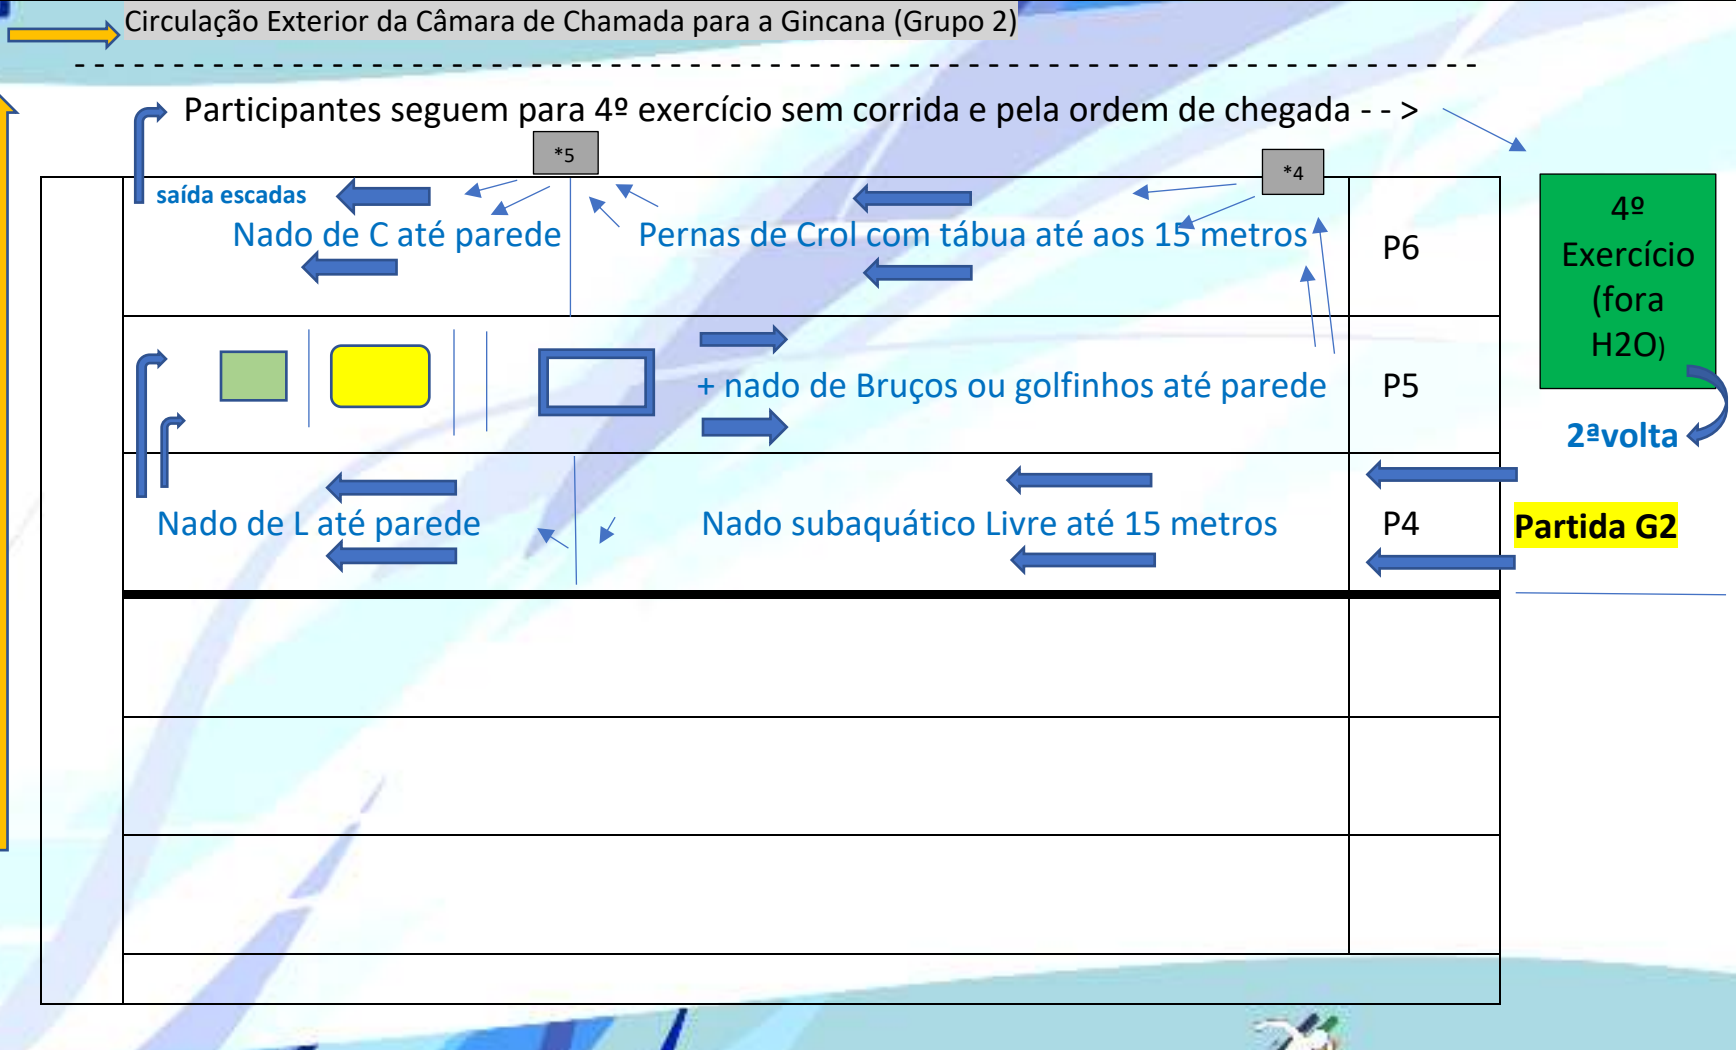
Circulação Exterior da Câmara de Chamada para a Gincana (Grupo 2)

Participantes seguem para 4º exercício sem corrida e pela ordem de chegada - - >

*5

*4

saída escadas

Nado de C até parede

Pernas de Crol com tábua até aos 15 metros

P6

4º Exercício (fora H2O)

+ nado de Bruços ou golfinhos até parede

P5

2ªvolta

Nado de L até parede

Nado subaquático Livre até 15 metros

P4

Partida G2